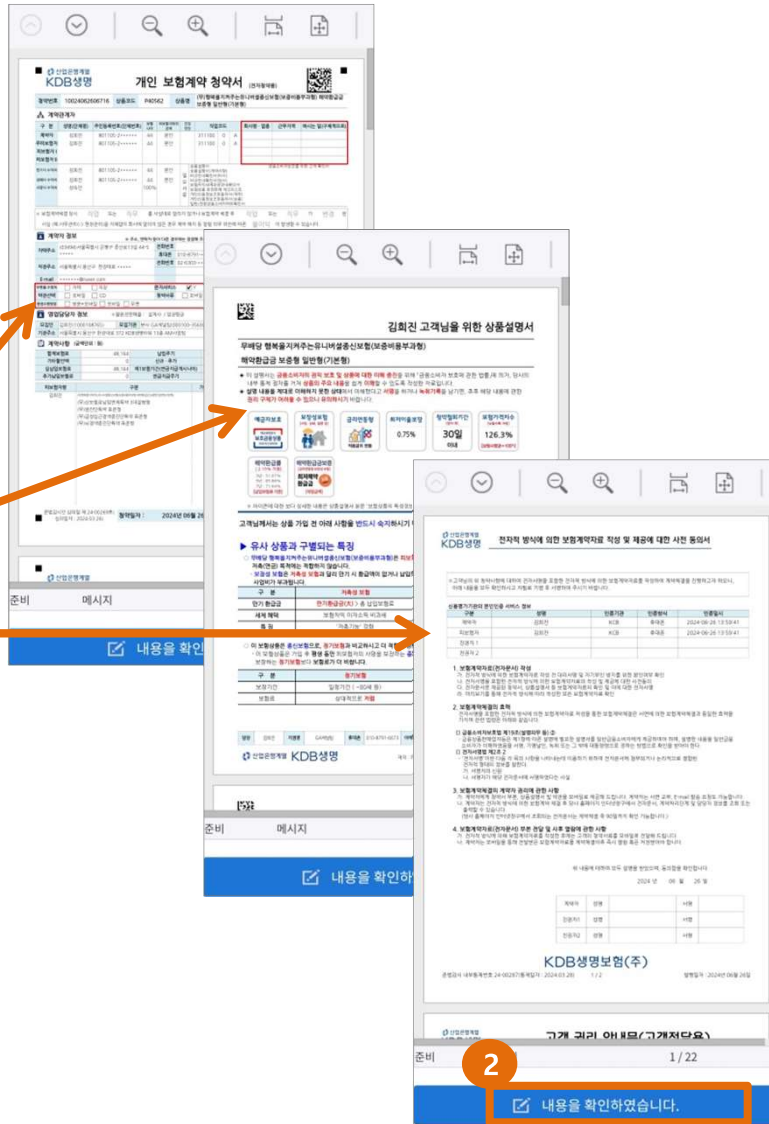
산업은행계열
KDB생명
개인 보험계약 청약서

계약관계자

계약 정보

영업담당자 정보

계약사항

청약일자 : 2024년 06월 26

산업은행계열

준비
메시지

내용을 확인

김회진 고객님을 위한 상품설명서

무배당 행복플지켜주는유니버셜종신보험(보증비용부과형)

해약환급금 보증형 일반형(기본형)

예금자보호
보장성보험
금리연동형
최저이율보장
0.75%
청약철회기간
30일
보험가격지수
126.3%

고객님께서는 상품 가입 전 아래 사항을 반드시 숙지하시기

▶ 유사 상품과 구별되는 특징

| 구 분 | |
|---|---|
| 만기 환급금 | |
| 세제 혜택 | |
| 특 징 | |

| 구 분 | 종신보험 |
|---|---|
| 보험기간 | |
| 보험료 | |

산업은행계열 KDB생명

준비
메시지

내용을 확인하

산업은행계열
KDB생명
전자적 방식에 의한 보험계약자료 작성 및 제공에 대한 사전 동의서

| 구분 | 성명 | 인증기관 | 인증방식 | 인증일시 |
|---|---|---|---|---|
| 계약자 | 김회진 | KCB | 휴대폰 | 2024-06-26 13:59:41 |
| 피보험자 | 김회진 | KCB | 휴대폰 | 2024-06-26 13:59:41 |
| 친권자 1 | | | | |
| 친권자 2 | | | | |

1. 보험계약자료(전자문서) 작성

2. 보험계약자료의 효력

3. 보험계약자료의 제공 방식 및 관리에 관한 사항

4. 보험계약자료(전자문서) 부본 전달 및 사후 열람에 관한 사항

2024 년 06 월 26 일

KDB생명보험(주)

고객 권리 안내문(고객전달용)

준비
1 / 22

2

내용을 확인하였습니다.